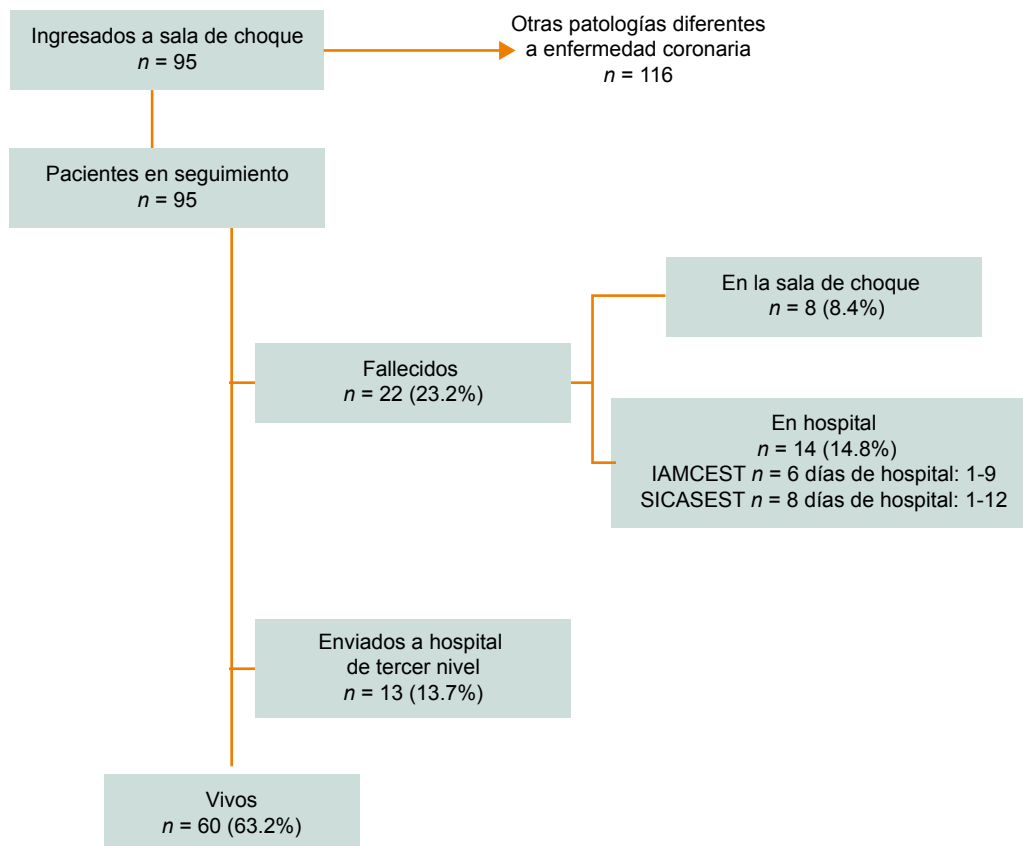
Ingresados a sala de choque
$n = 95$

Otras patologías diferentes a enfermedad coronaria
$n = 116$

Pacientes en seguimiento
$n = 95$

Fallecidos
$n = 22$ (23.2%)

En la sala de choque
$n = 8$ (8.4%)

En hospital
$n = 14$ (14.8%)
IAMCEST $n = 6$ días de hospital: 1-9
SICASEST $n = 8$ días de hospital: 1-12

Enviados a hospital de tercer nivel
$n = 13$ (13.7%)

Vivos
$n = 60$ (63.2%)